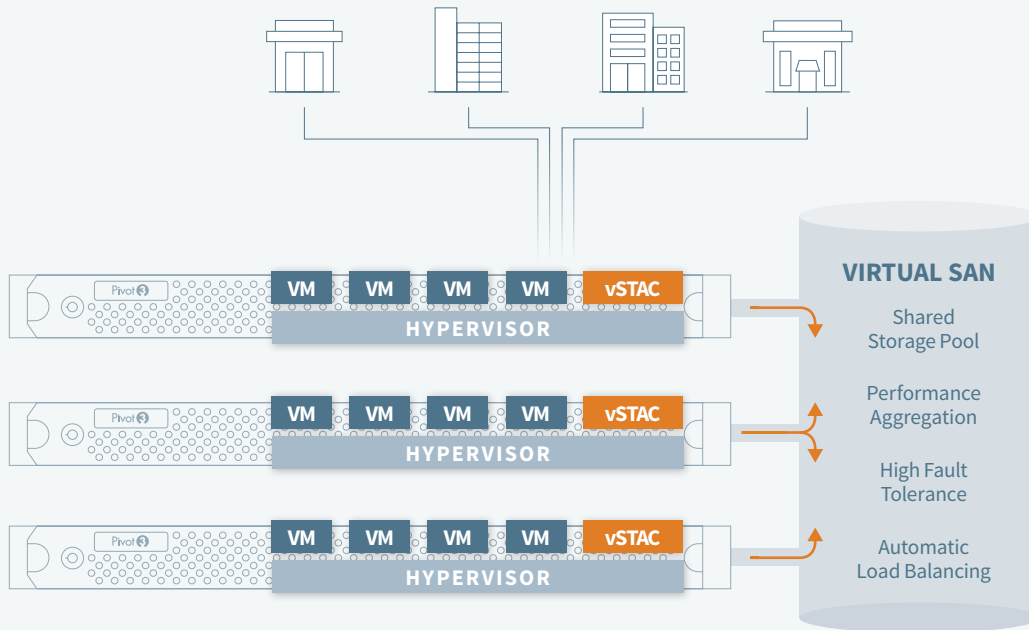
Pivot3

VM VM VM VM vSTAC

HYPERVISOR

Pivot3

VM VM VM VM vSTAC

HYPERVISOR

Pivot3

VM VM VM VM vSTAC

HYPERVISOR

VIRTUAL SAN

Shared Storage Pool

Performance Aggregation

High Fault Tolerance

Automatic Load Balancing